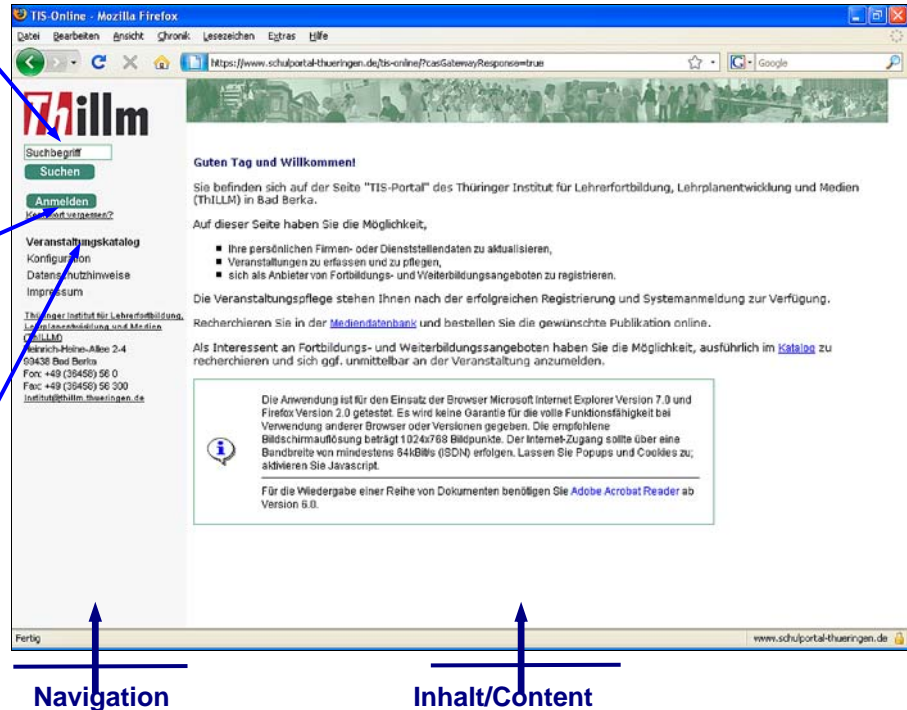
TIS-Online - Mozilla Firefox

Datei Bearbeiten Ansicht Chronik Lesezeichen Extras Hilfe

https://www.schulportal-thueringen.de/tis-online/?casGatewayResponse=true

Google

ThILLM

Suchbegriff

Suchen

Anmelden

Kennwort vergessen?

Veranstaltungskatalog

Konfiguration

Datenschutzhinweise

Impressum

Thüringer Institut für Lehrerfortbildung, Lehrplanentwicklung und Medien (ThILLM)
Heinrich-Heine-Allee 2-4
99438 Bad Berka
Fon: +49 (36458) 56 0
Fax: +49 (36458) 56 300
institut@thillm.thueringen.de

Guten Tag und Willkommen!

Sie befinden sich auf der Seite "TIS-Portal" des Thüringer Institut für Lehrerfortbildung, Lehrplanentwicklung und Medien (ThILLM) in Bad Berka.

Auf dieser Seite haben Sie die Möglichkeit,

- Ihre persönlichen Firmen- oder Dienststellendaten zu aktualisieren,
- Veranstaltungen zu erfassen und zu pflegen,
- sich als Anbieter von Fortbildungs- und Weiterbildungsangeboten zu registrieren.

Die Veranstaltungspflege stehen Ihnen nach der erfolgreichen Registrierung und Systemanmeldung zur Verfügung.

Recherchieren Sie in der Mediendatenbank und bestellen Sie die gewünschte Publikation online.

Als Interessent an Fortbildungs- und Weiterbildungsangeboten haben Sie die Möglichkeit, ausführlich im Katalog zu recherchieren und sich ggf. unmittelbar an der Veranstaltung anzumelden.

Die Anwendung ist für den Einsatz der Browser Microsoft Internet Explorer Version 7.0 und Firefox Version 2.0 getestet. Es wird keine Garantie für die volle Funktionsfähigkeit bei Verwendung anderer Browser oder Versionen gegeben. Die empfohlene Bildschirmauflösung beträgt 1024x768 Bildpunkte. Der Internet-Zugang sollte über eine Bandbreite von mindestens 64kBit/s (ISDN) erfolgen. Lassen Sie Popups und Cookies zu; aktivieren Sie Javascript.

Für die Wiedergabe einer Reihe von Dokumenten benötigen Sie Adobe Acrobat Reader ab Version 6.0.

Fertig

www.schulportal-thueringen.de

Navigation

Inhalt/Content